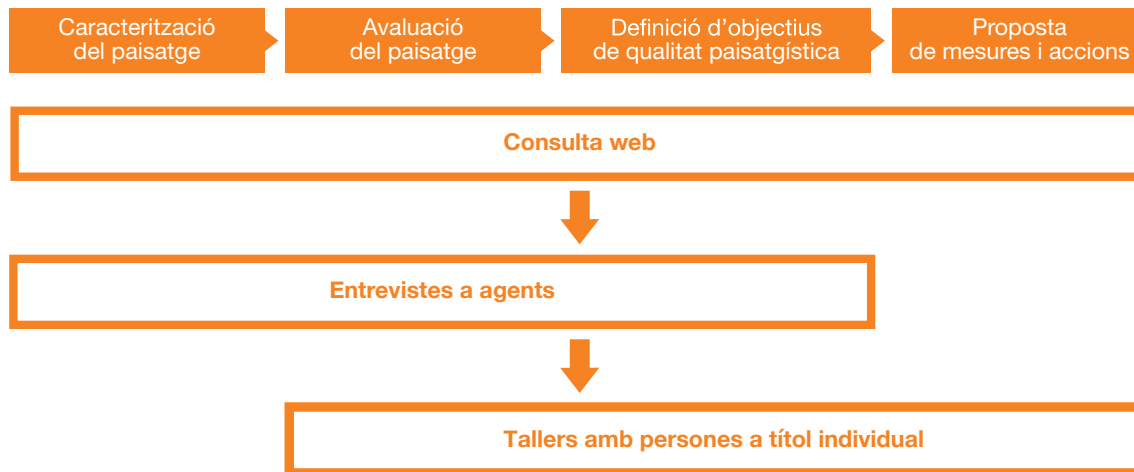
Caracterització del paisatge

Avaluació del paisatge

Definició d’objectius de qualitat paisatgística

Proposta de mesures i accions

Consulta web

Entrevistes a agents

Tallers amb persones a títol individual